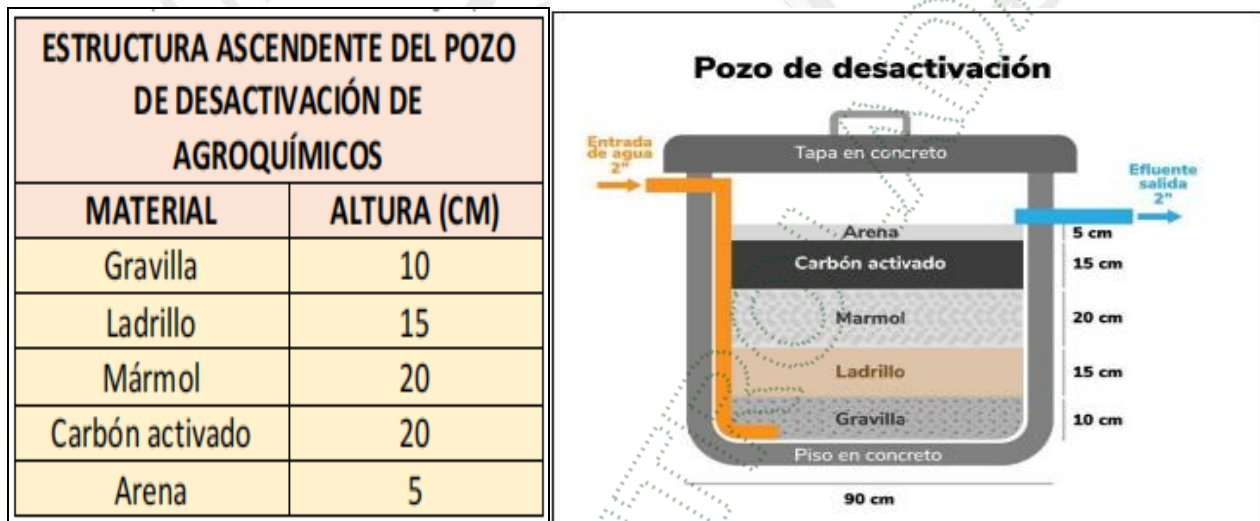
| ESTRUCTURA ASCENDENTE DEL POZO DE DESACTIVACIÓN DE AGROQUÍMICOS | |
|---|---|
| MATERIAL | ALTURA (CM) |
| Gravilla | 10 |
| Ladrillo | 15 |
| Mármol | 20 |
| Carbón activado | 20 |
| Arena | 5 |

Pozo de desactivación

Entrada de agua 2"

Tapa en concreto

Efluente salida 2"

Arena 5 cm
Carbón activado 15 cm
Marmol 20 cm
Ladrillo 15 cm
Gravilla 10 cm

Piso en concreto

90 cm